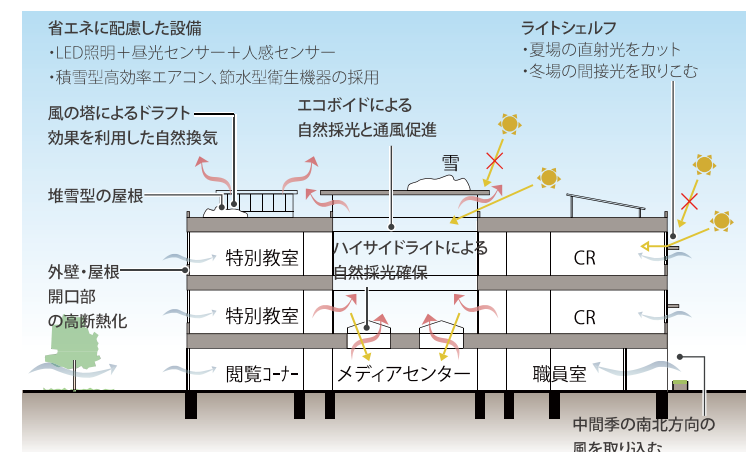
省エネに配慮した設備
・LED照明＋昼光センサー＋人感センサー
・積雪型高効率エアコン、節水型衛生機器の採用

ライトシェルフ
・夏場の直射光をカット
・冬場の間接光を取りこむ

風の塔によるドラフト効果を利用した自然換気

エコボイドによる自然採光と通風促進

雪

堆雪型の屋根

ハイサイドライトによる自然採光確保

外壁・屋根開口部の高断熱化

特別教室

特別教室

CR

CR

閲覧コーナー

メディアセンター

職員室

中間季の南北方向の風を取り込む